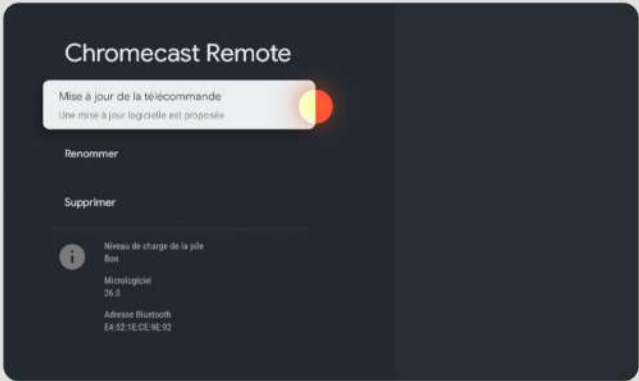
Chromecast Remote

Mise à jour de la télécommande
Une mise à jour logicielle est proposée

Renommer

Supprimer

Niveau de charge de la pile
Bon

Micrologiciel
26.0

Adresse Bluetooth
E4:52:1E:CE:9E:92